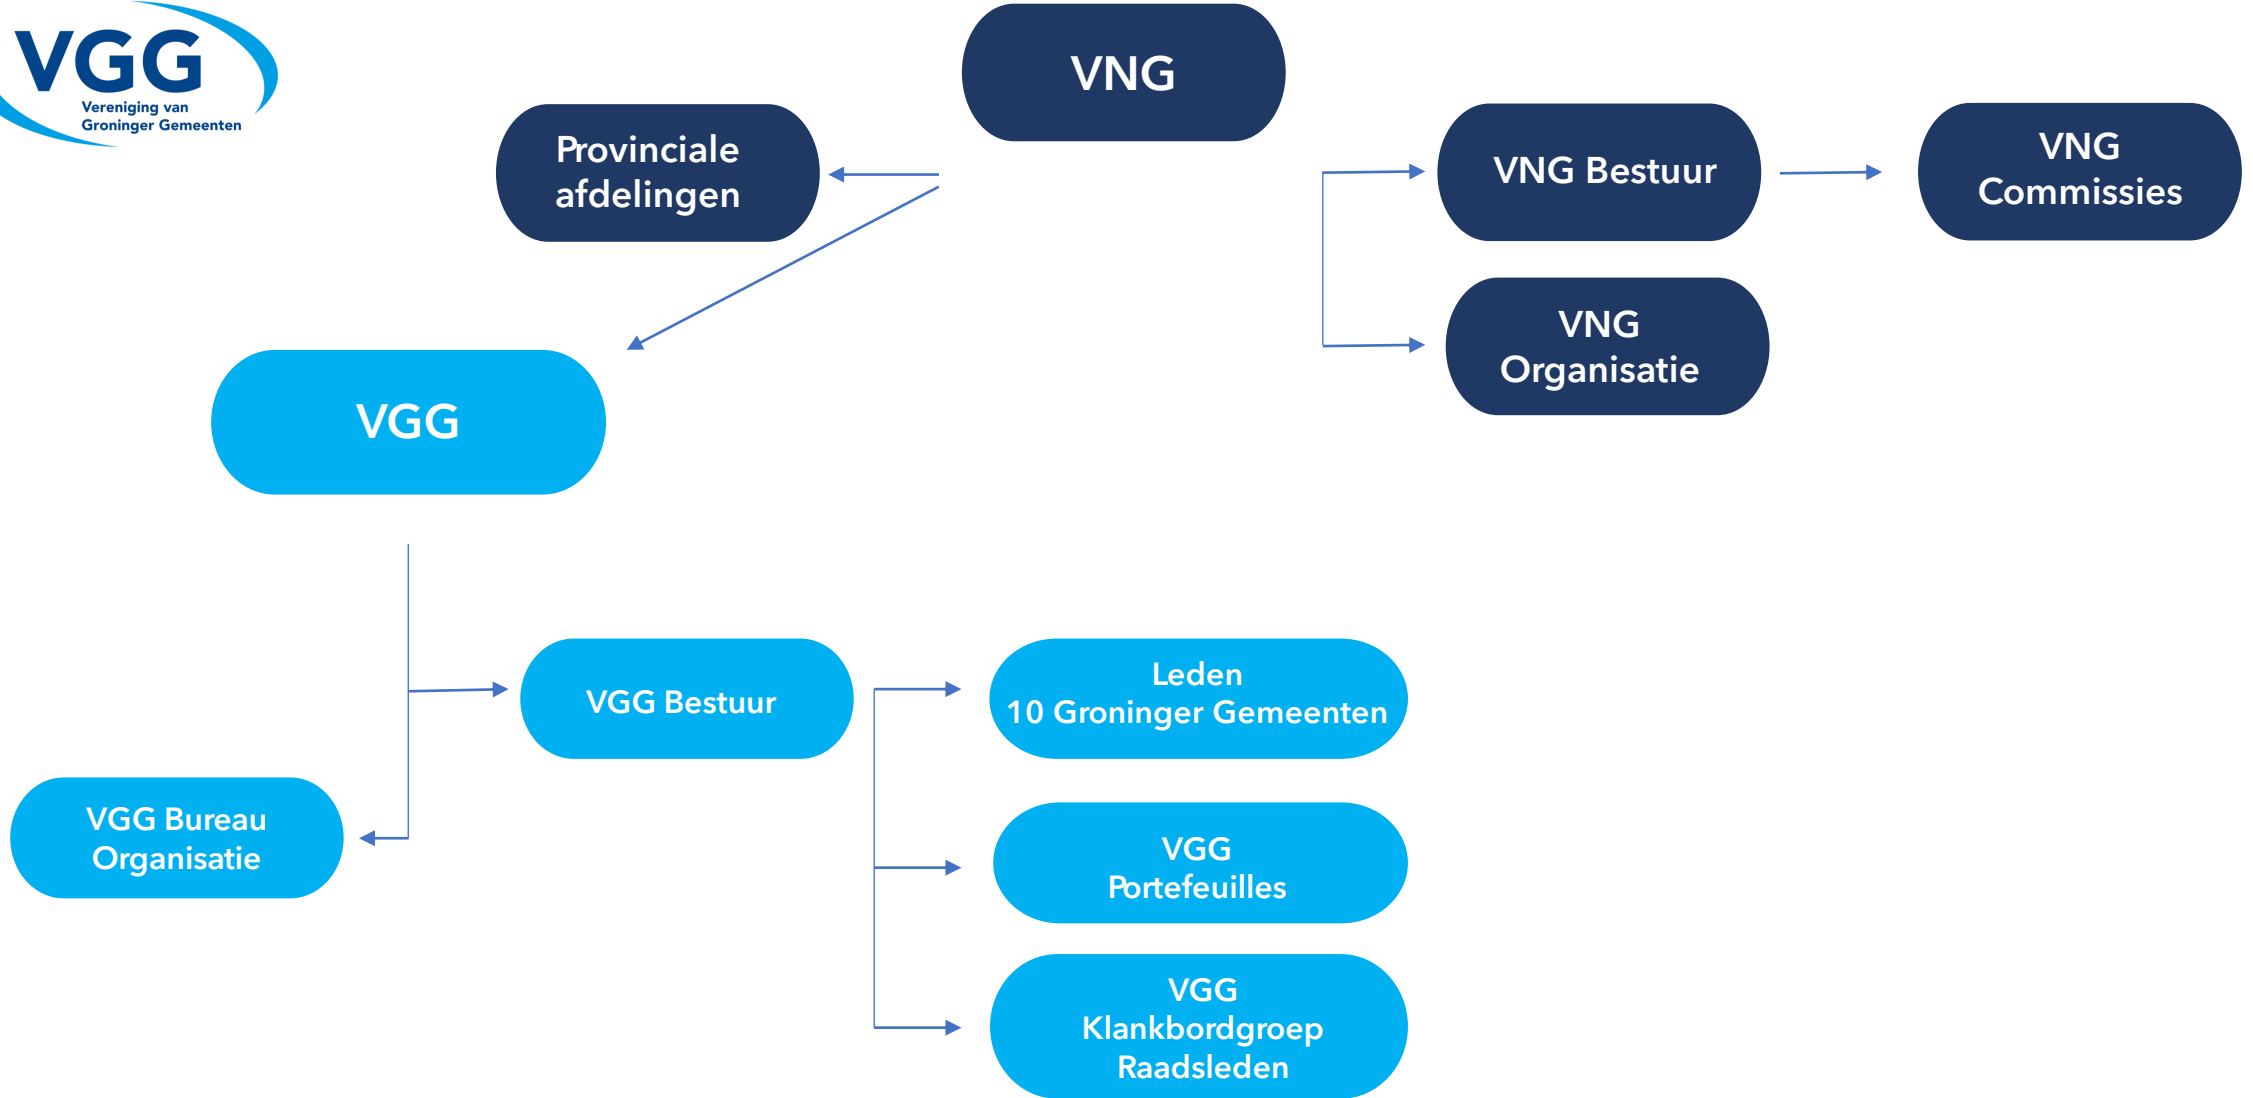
VGG
Vereniging van
Groninger Gemeenten

VNG

Provinciale afdelingen

VNG Bestuur

VNG Commissies

VNG Organisatie

VGG

VGG Bestuur

Leden
10 Groninger Gemeenten

VGG Bureau Organisatie

VGG Portefeuilles

VGG Klankbordgroep Raadsleden